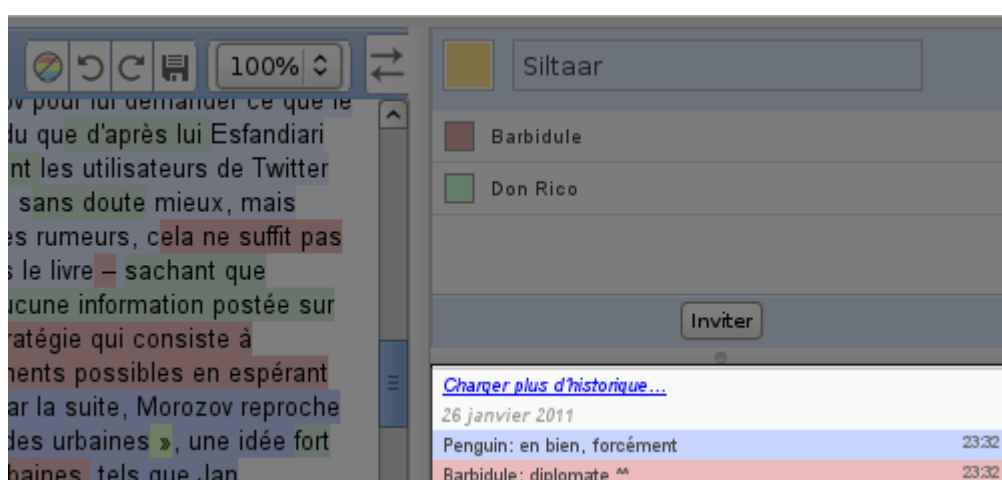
100%

ov pour lui demander ce que le
du que d'après lui Esfandiari
nt les utilisateurs de Twitter
sans doute mieux, mais
es rumeurs, cela ne suffit pas
s le livre – sachant que
ucune information postée sur
ratégie qui consiste à
nents possibles en espérant
ar la suite, Morozov reproche
des urbaines », une idée fort
baines, tels que Jan

Siltaar

Barbidule

Don Rico

Inviter

Charger plus d'historique…

26 janvier 2011

Penguin: en bien, forcément 23:32

Barbidule: diplomate ^^ 23:32